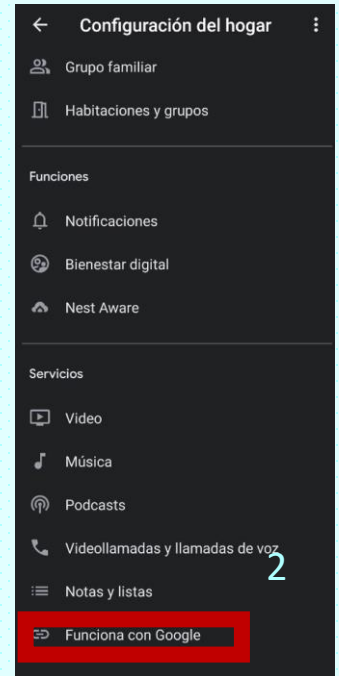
Configuración del hogar

Grupo familiar

Habitaciones y grupos

Funciones

Notificaciones

Bienestar digital

Nest Aware

Servicios

Video

Música

Podcasts

Videollamadas y llamadas de voz

2

Notas y listas

Funciona con Google